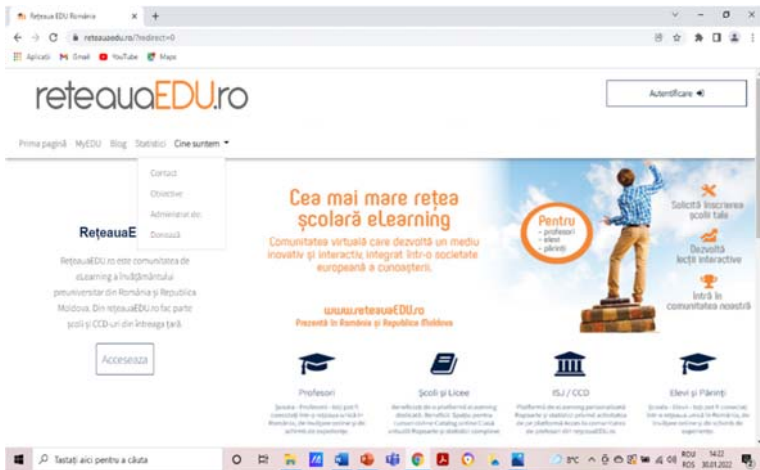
Rețeaua EDU România × +

reteauaedu.ro/?redirect=0

Aplicații Gmail YouTube Maps

reteauaEDU.ro

Autentificare

Prima pagină MyEDU Blog Statistici Cine suntem

Contact
Obiective
Administrat de:
Donează

RețeauaE

RețeauaEDU.ro este comunitatea de eLearning a învățământului preuniversitar din România și Republica Moldova. Din rețeauaEDU.ro fac parte școli și CCD-uri din întreaga țară.

Accesează

Cea mai mare rețea școlară eLearning

Comunitatea virtuală care dezvoltă un mediu inovativ și interactiv, integrat într-o societate europeană a cunoașterii.

www.reteauaEDU.ro
Prezentă în România și Republica Moldova

Pentru
- profesori
- elevi
- părinți

Solicită înscrierea școlii tale

Dezvoltă lecții interactive

Intră în comunitatea noastră

Profesori

Școli și Licee

ISJ / CCD

Elevi și Părinți

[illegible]

Tastați aici pentru a căuta

8°C ROU ROS 14:22 30.01.2022